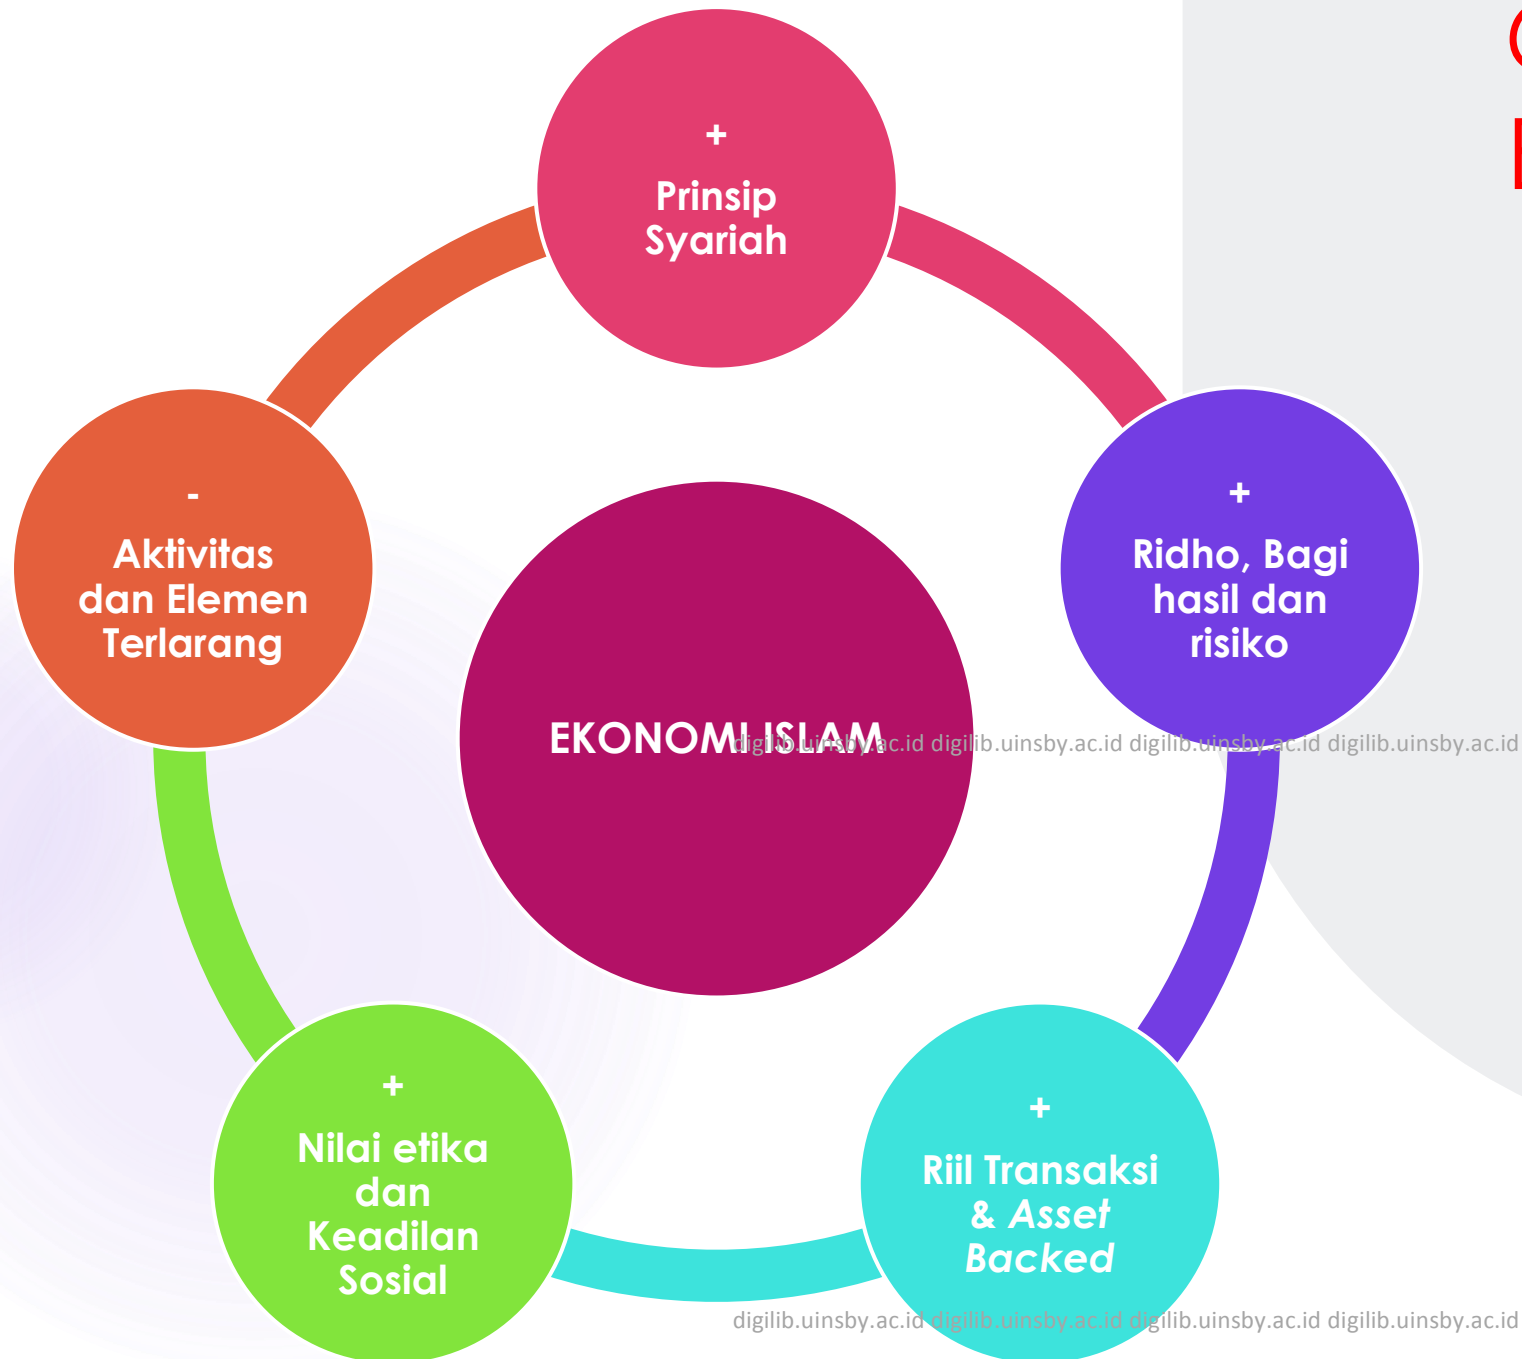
+
Prinsip Syariah

-
Aktivitas dan Elemen Terlarang

+
Ridho, Bagi hasil dan risiko

EKONOMI ISLAM

digilib.uinsby.ac.id digilib.uinsby.ac.id digilib.uinsby.ac.id digilib.uinsby.ac.id

+
Nilai etika dan Keadilan Sosial

+
Riil Transaksi & *Asset Backed*

digilib.uinsby.ac.id digilib.uinsby.ac.id digilib.uinsby.ac.id digilib.uinsby.ac.id